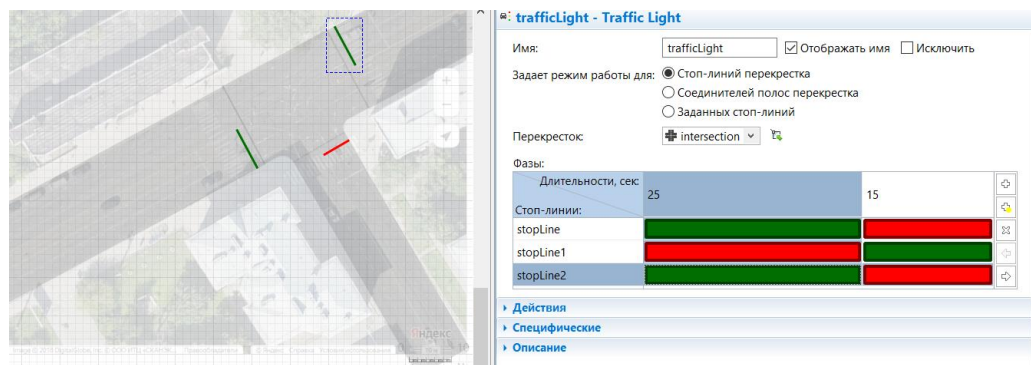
trafficLight - Traffic Light

Имя: trafficLight ☑ Отображать имя ☐ Исключить

Задает режим работы для: ◉ Стоп-линий перекрестка
○ Соединителей полос перекрестка
○ Заданных стоп-линий

Перекресток: intersection

Фазы:

| Длительность, сек: / Стоп-линии: | 25 | 15 |
|---|---|---|
| stopLine | | |
| stopLine1 | | |
| stopLine2 | | |

▸ Действия
▸ Специфические
▸ Описание

Яндекс